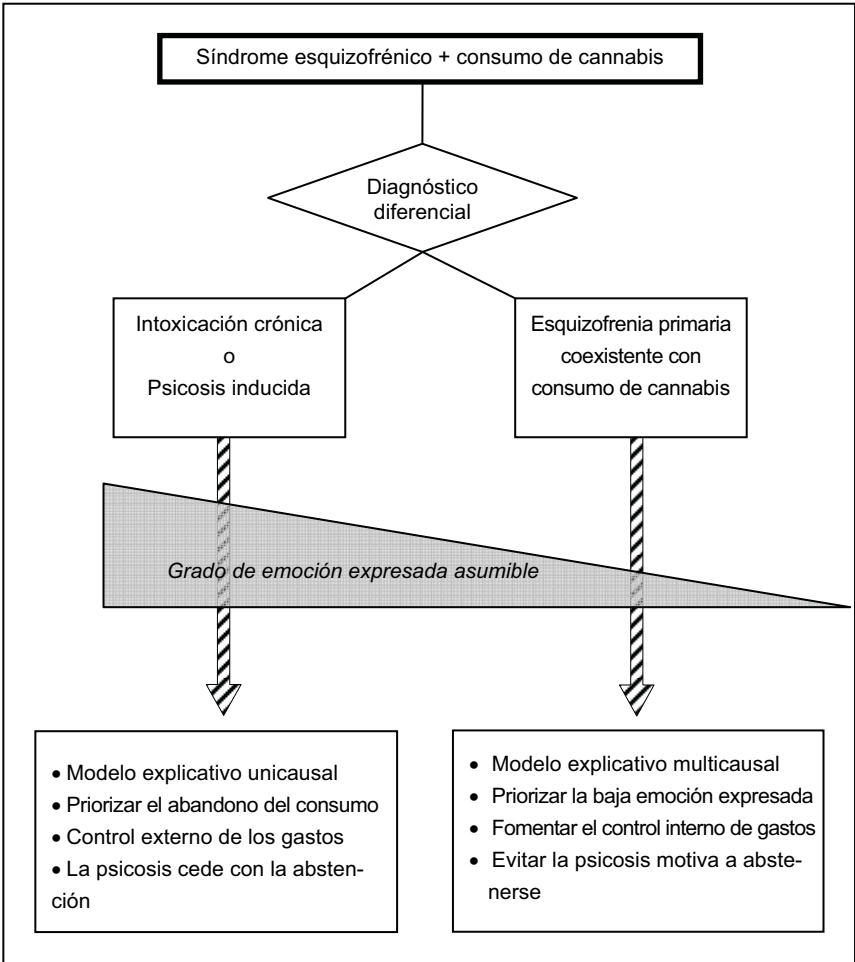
Síndrome esquizofrénico + consumo de cannabis

Diagnóstico diferencial

Intoxicación crónica
o
Psicosis inducida

Esquizofrenia primaria coexistente con consumo de cannabis

Grado de emoción expresada asumible

• Modelo explicativo unicausal
• Priorizar el abandono del consumo
• Control externo de los gastos
• La psicosis cede con la abstención

• Modelo explicativo multicausal
• Priorizar la baja emoción expresada
• Fomentar el control interno de gastos
• Evitar la psicosis motiva a abstenerse